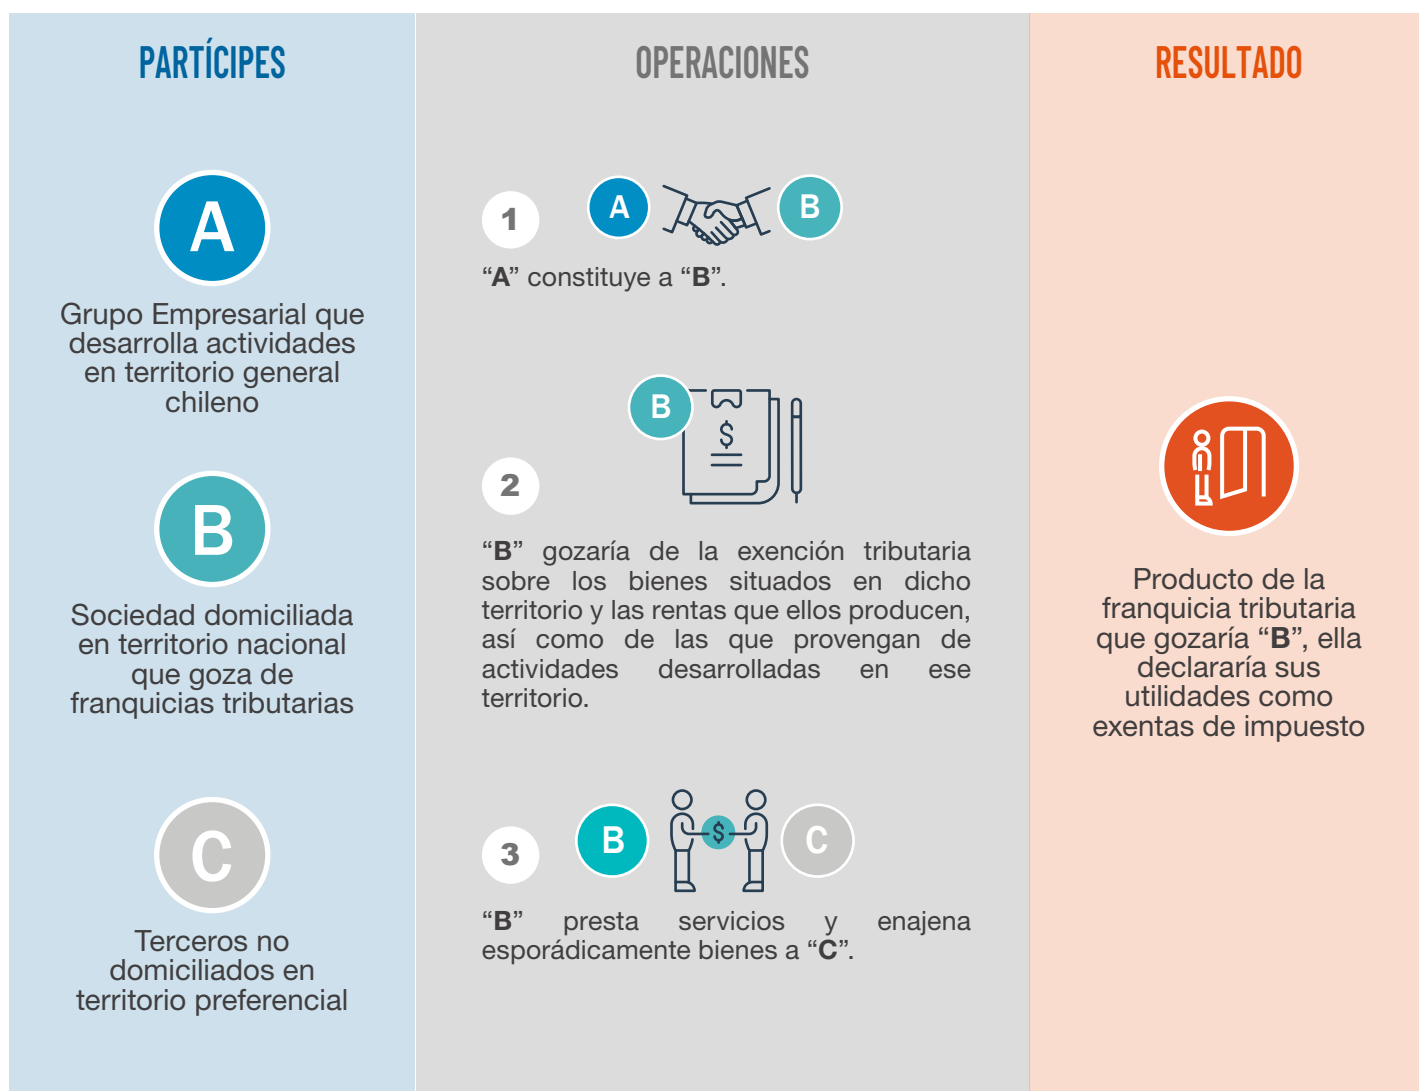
PARTÍCIPES

A

Grupo Empresarial que desarrolla actividades en territorio general chileno

B

Sociedad domiciliada en territorio nacional que goza de franquicias tributarias

C

Terceros no domiciliados en territorio preferencial

OPERACIONES

1 A B

"**A**" constituye a "**B**".

B $

2

"**B**" gozaría de la exención tributaria sobre los bienes situados en dicho territorio y las rentas que ellos producen, así como de las que provengan de actividades desarrolladas en ese territorio.

3 B $ C

"**B**" presta servicios y enajena esporádicamente bienes a "**C**".

RESULTADO

Producto de la franquicia tributaria que gozaría "**B**", ella declararía sus utilidades como exentas de impuesto